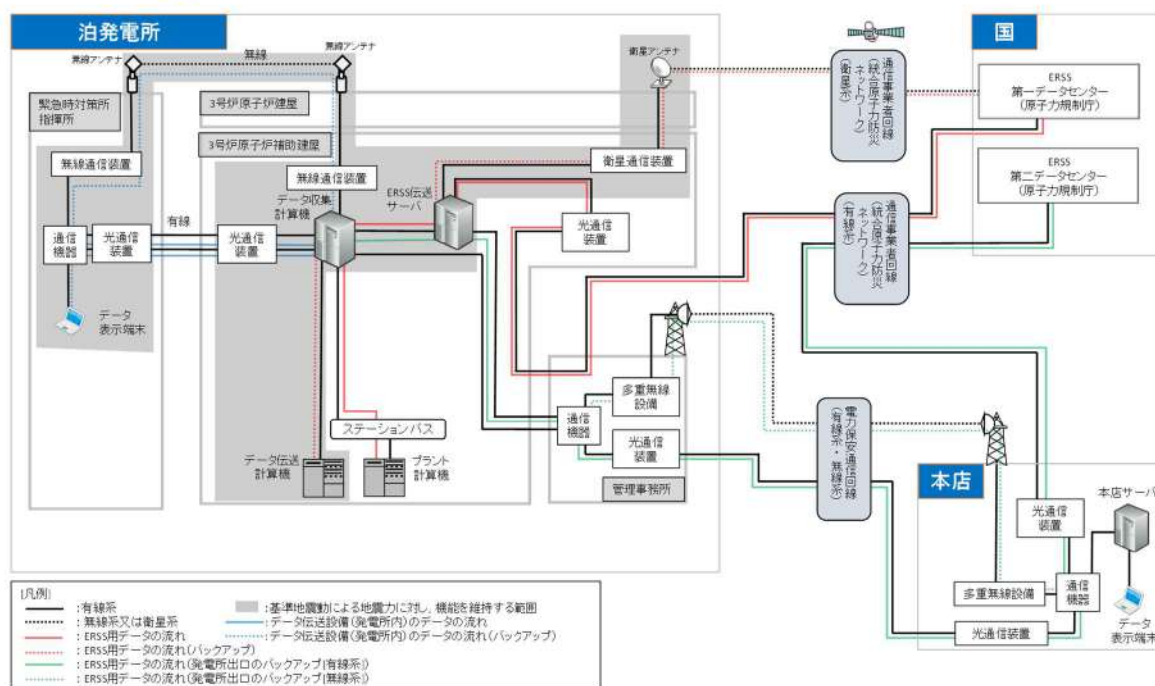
泊発電所

無線アンテナ

無線

無線アンテナ

衛星アンテナ

通信事業者回線（統合原子力防災ネットワーク）（衛星系）

国

ERSS 第一データセンター（原子力規制庁）

ERSS 第二データセンター（原子力規制庁）

緊急時対策所指揮所

3号炉原子炉建屋

3号炉原子炉補助建屋

無線通信装置

無線通信装置

衛星通信装置

データ収集計算機

ERSS伝送サーバ

通信事業者回線（統合原子力防災ネットワーク）（有線系）

通信機器

光通信装置

有線

光通信装置

光通信装置

データ表示端末

多重無線設備

通信機器

光通信装置

管理事務所

電力保安通信回線（有線系・無線系）

ステーションバス

データ伝送計算機

プラント計算機

本店

本店サーバ

光通信装置

多重無線設備

通信機器

光通信装置

データ表示端末

[凡例]
：有線系
：無線系又は衛星系
：ERSS用データの流れ
：ERSS用データの流れ（バックアップ）
：ERSS用データの流れ（発電所出口のバックアップ（有線系））
：ERSS用データの流れ（発電所出口のバックアップ（無線系））
：基準地震動による地震力に対し，機能を維持する範囲
：データ伝送設備（発電所内）のデータの流れ
：データ伝送設備（発電所内）のデータの流れ（バックアップ）